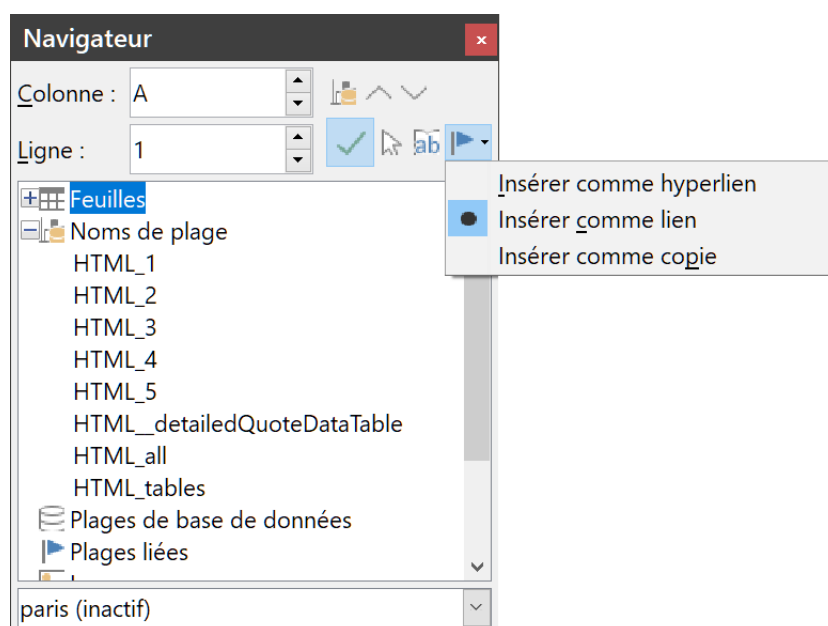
Navigateur

Colonne : A

Ligne : 1

Feuilles
Noms de plage
HTML_1
HTML_2
HTML_3
HTML_4
HTML_5
HTML__detailedQuoteDataTable
HTML_all
HTML_tables
Plages de base de données
Plages liées
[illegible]

paris (inactif)

Insérer comme hyperlien
Insérer comme lien
Insérer comme copie